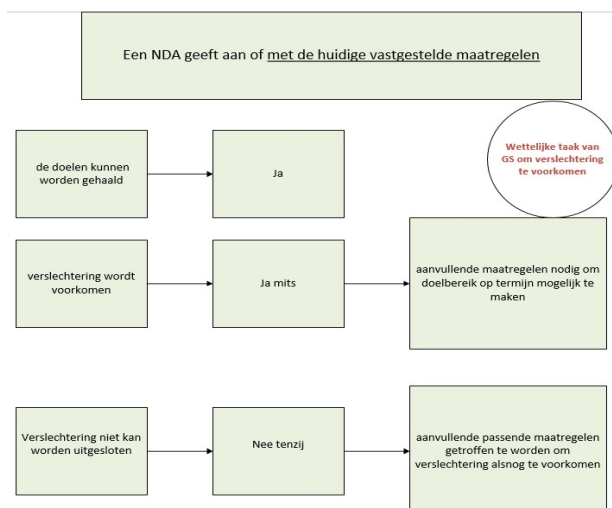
Een NDA geeft aan of met de huidige vastgestelde maatregelen

de doelen kunnen worden gehaald

Ja

Wettelijke taak van GS om verslechtering te voorkomen

verslechtering wordt voorkomen

Ja mits

aanvullende maatregelen nodig om doelbereik op termijn mogelijk te maken

Verslechtering niet kan worden uitgesloten

Nee tenzij

aanvullende passende maatregelen getroffen te worden om verslechtering alsnog te voorkomen